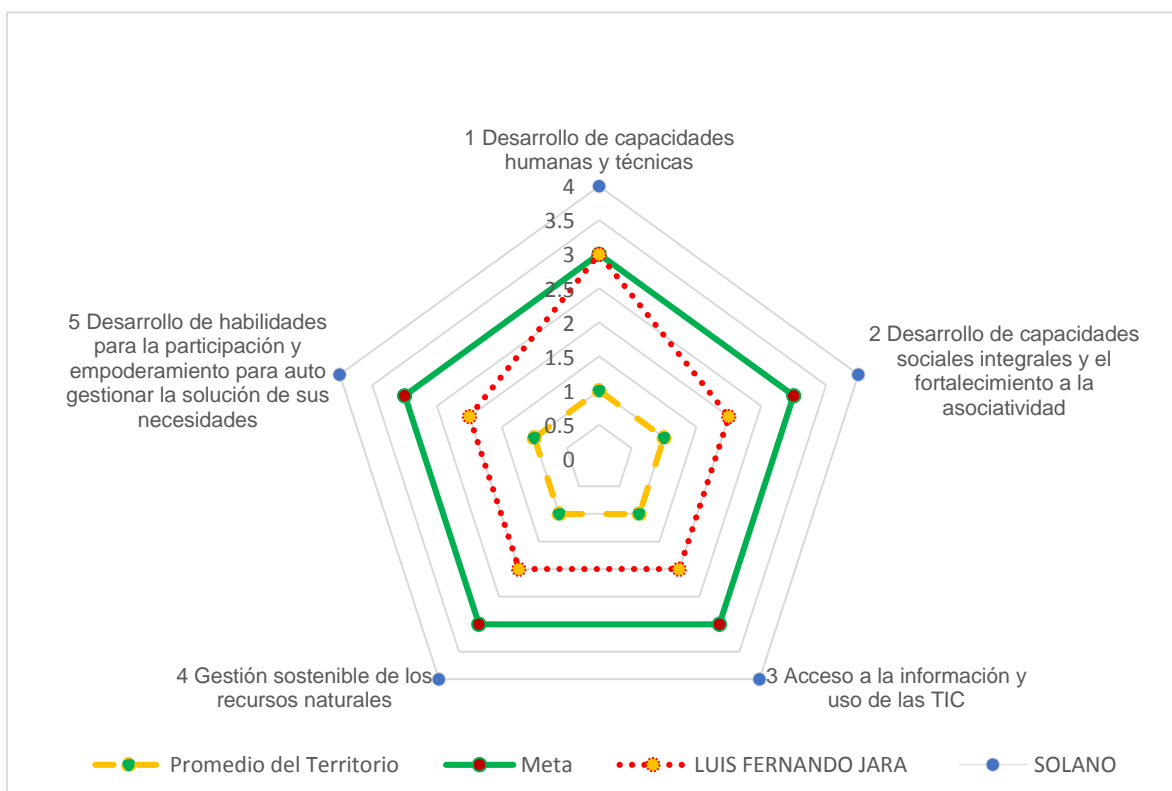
1 Desarrollo de capacidades humanas y técnicas

4
3.5
3
2.5
2
1.5
1
0.5
0

2 Desarrollo de capacidades sociales integrales y el fortalecimiento a la asociatividad

3 Acceso a la información y uso de las TIC

4 Gestión sostenible de los recursos naturales

5 Desarrollo de habilidades para la participación y empoderamiento para auto gestionar la solución de sus necesidades

Promedio del Territorio
Meta
LUIS FERNANDO JARA
SOLANO